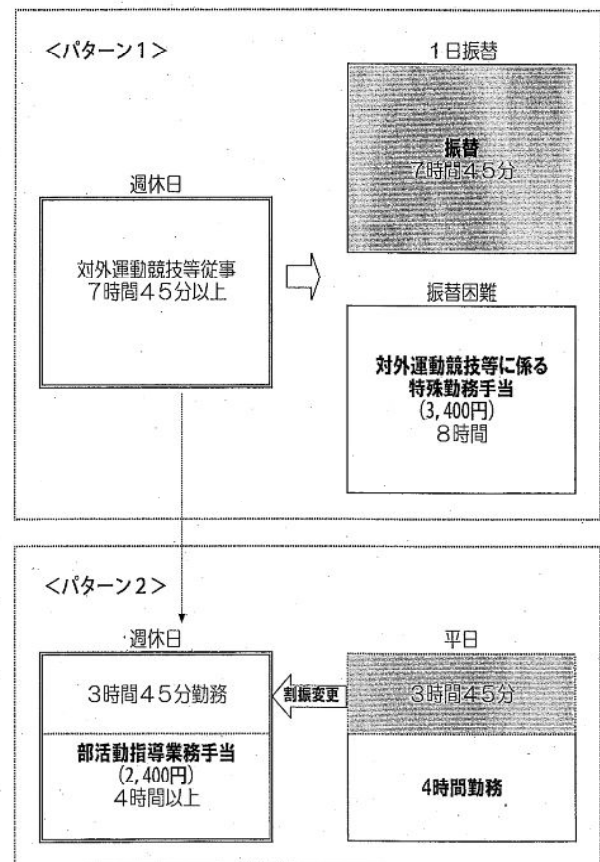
<パターン1>

1日振替

振替
7時間45分

週休日

対外運動競技等従事
7時間45分以上

振替困難

対外運動競技等に係る
特殊勤務手当
(3,400円)
8時間

<パターン2>

週休日

3時間45分勤務

部活動指導業務手当
(2,400円)
4時間以上

割振変更

平日

3時間45分

4時間勤務